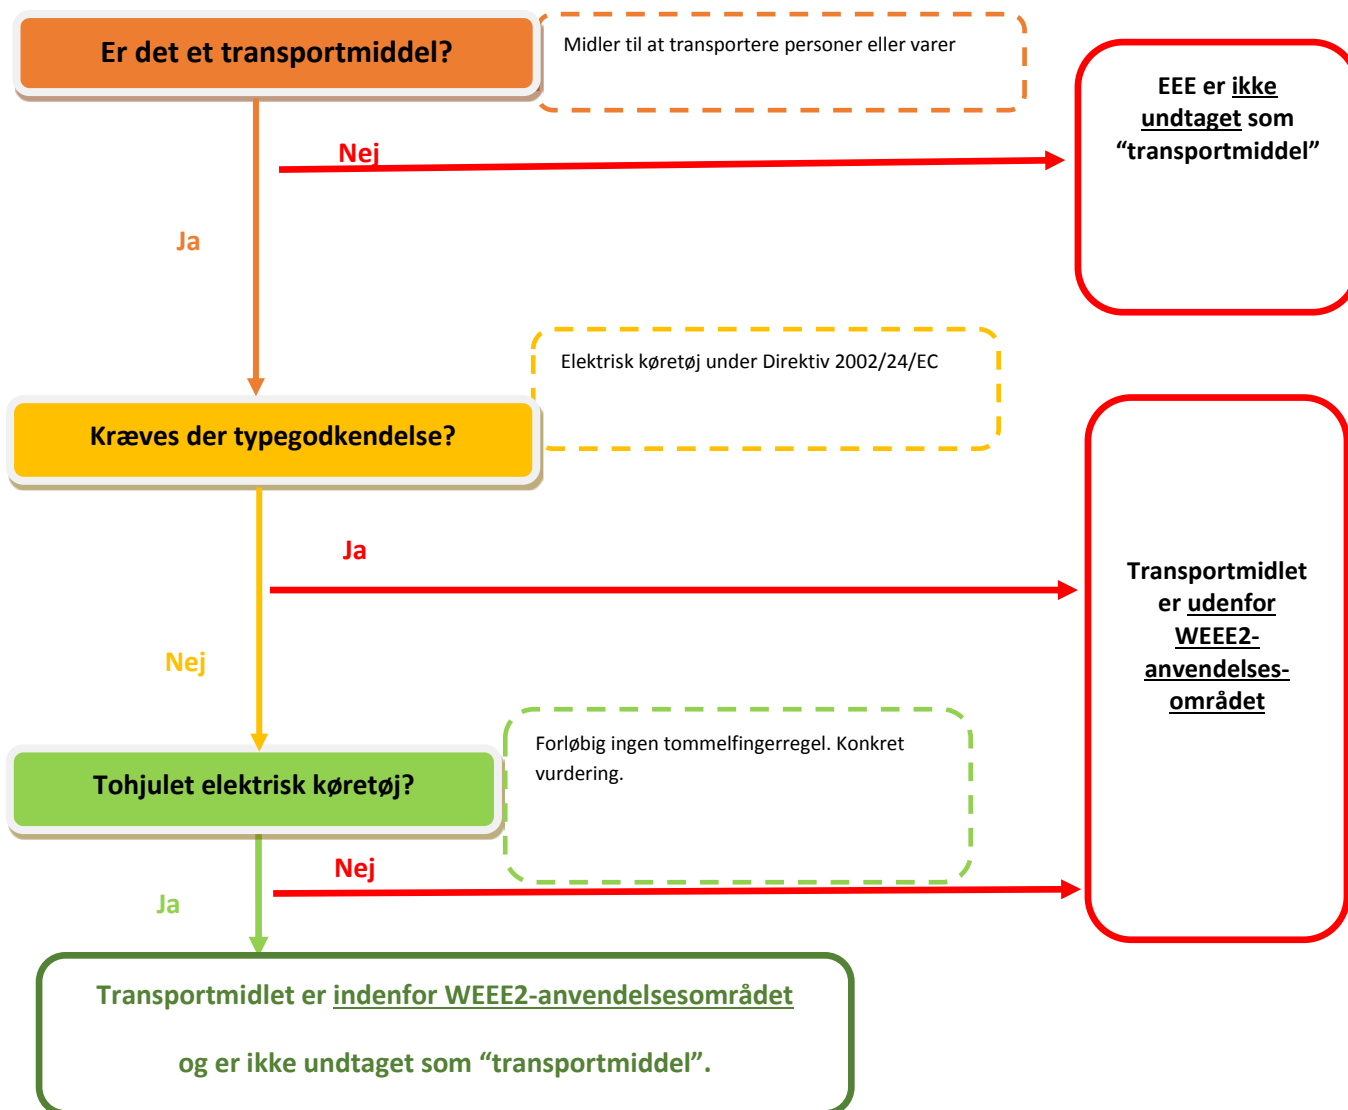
Er det et transportmiddel?

Midler til at transportere personer eller varer

Nej

EEE er ikke undtaget som “transportmiddel”

Ja

Elektrisk køretøj under Direktiv 2002/24/EC

Kræves der typegodkendelse?

Ja

Transportmidlet er udenfor WEEE2-anvendelses-området

Nej

Forløbig ingen tommelfingerregel. Konkret vurdering.

Tohjulet elektrisk køretøj?

Nej

Ja

Transportmidlet er indenfor WEEE2-anvendelsesområdet

og er ikke undtaget som “transportmiddel”.